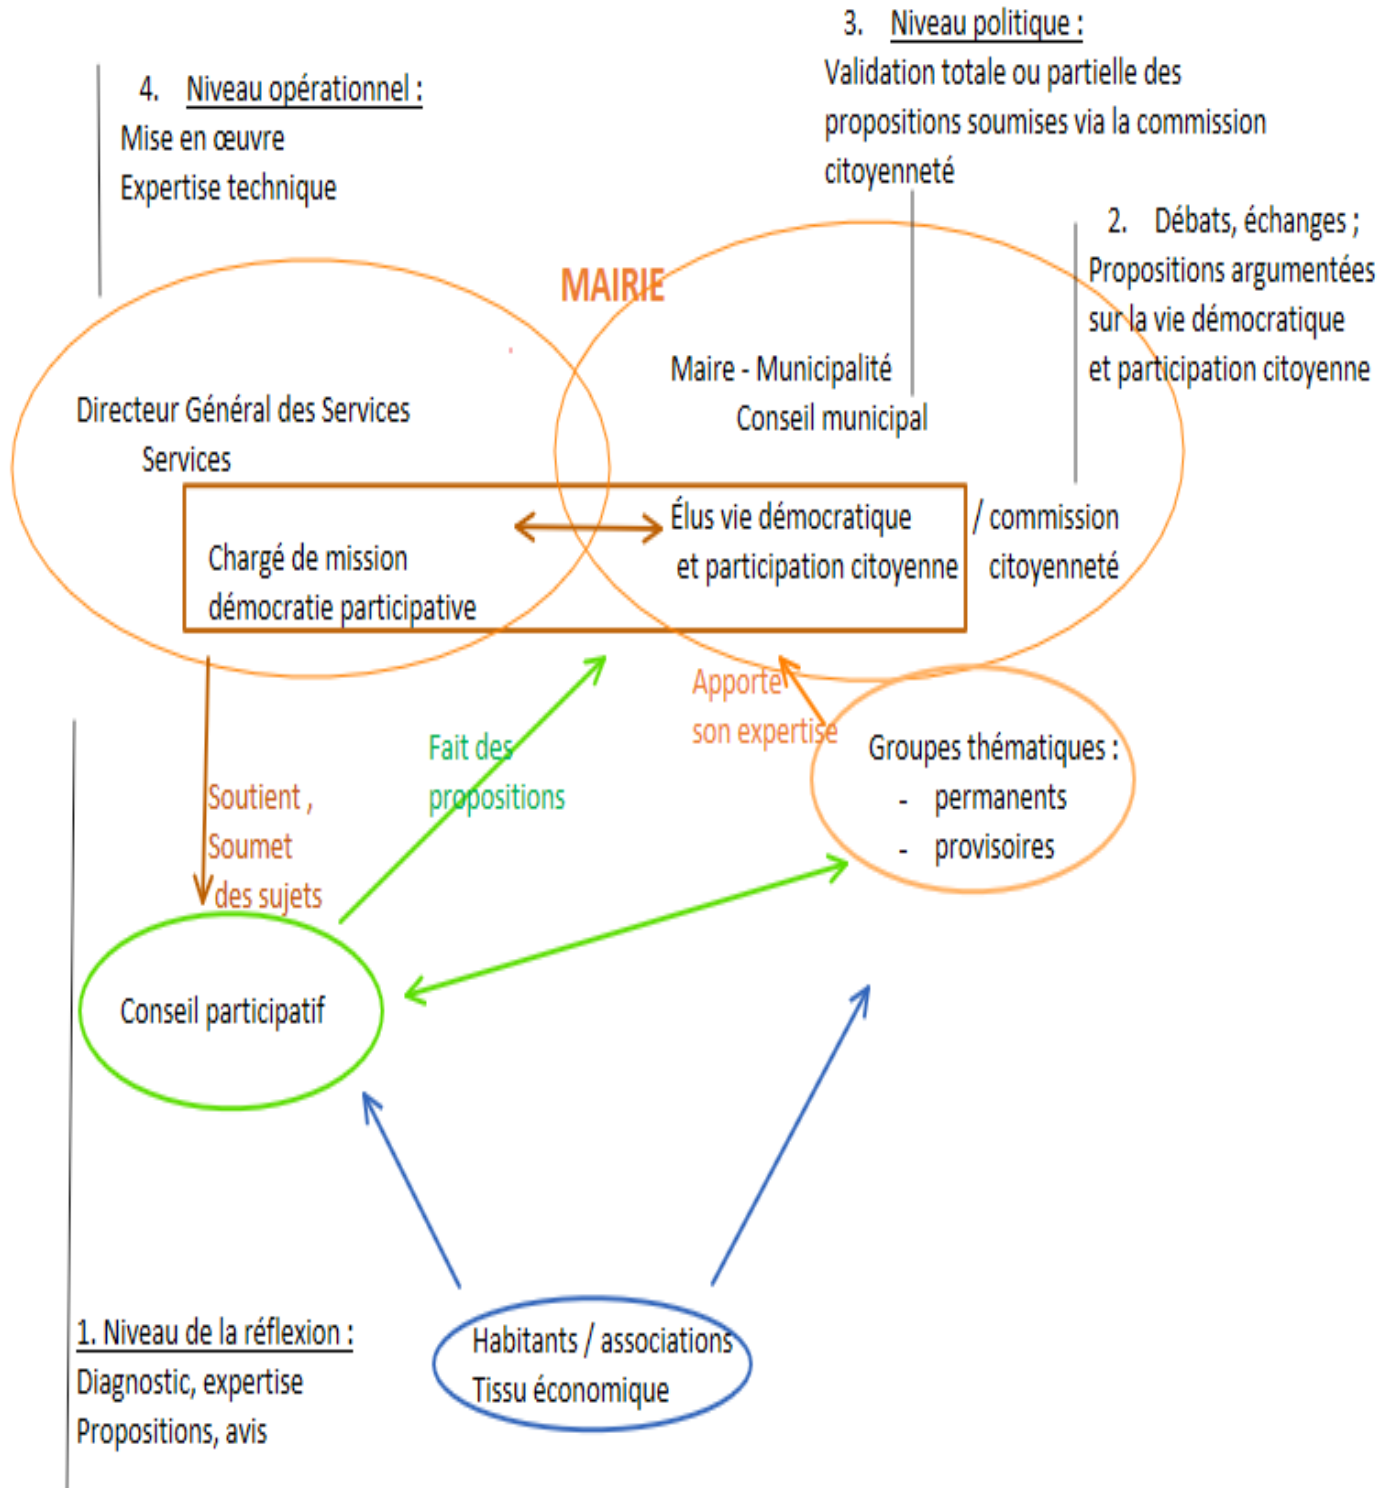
3. Niveau politique :
Validation totale ou partielle des propositions soumises via la commission citoyenneté

4. Niveau opérationnel :
Mise en œuvre
Expertise technique

2. Débats, échanges ;
Propositions argumentées sur la vie démocratique et participation citoyenne

MAIRIE

Maire - Municipalité
Conseil municipal

Directeur Général des Services
Services

Chargé de mission démocratie participative

Élus vie démocratique et participation citoyenne

/ commission citoyenneté

Apporte son expertise

Fait des propositions

Soutient , Soumet des sujets

Groupes thématiques :
- permanents
- provisoires

Conseil participatif

1. Niveau de la réflexion :
Diagnostic, expertise
Propositions, avis

Habitants / associations
Tissu économique